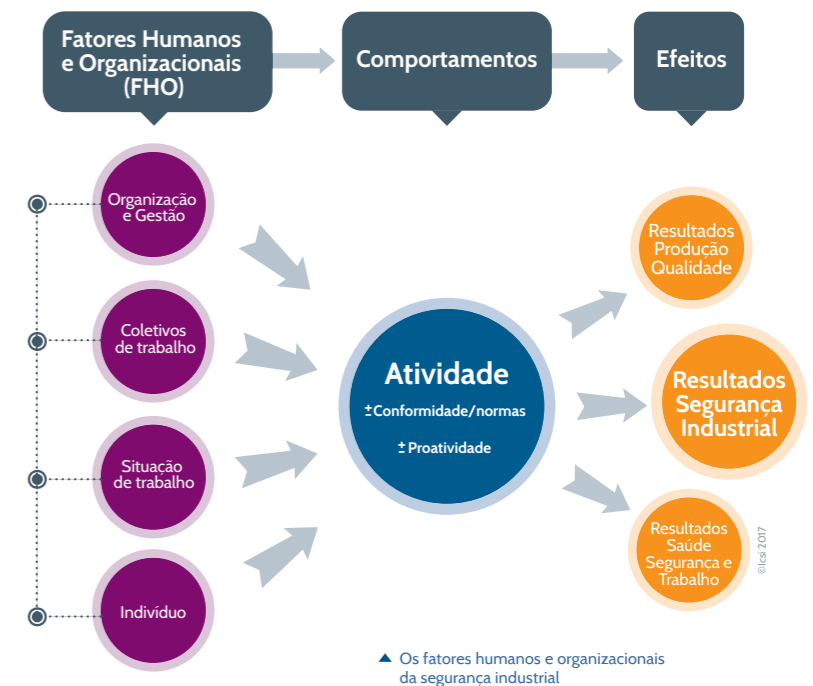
Fatores Humanos e Organizacionais (FHO)

Comportamentos

Efeitos

Organização e Gestão

Coletivos de trabalho

Situação de trabalho

Indivíduo

Atividade

± Conformidade/normas

± Proatividade

Resultados Produção Qualidade

Resultados Segurança Industrial

Resultados Saúde Segurança e Trabalho

©Icsi 2017

▲ Os fatores humanos e organizacionais da segurança industrial